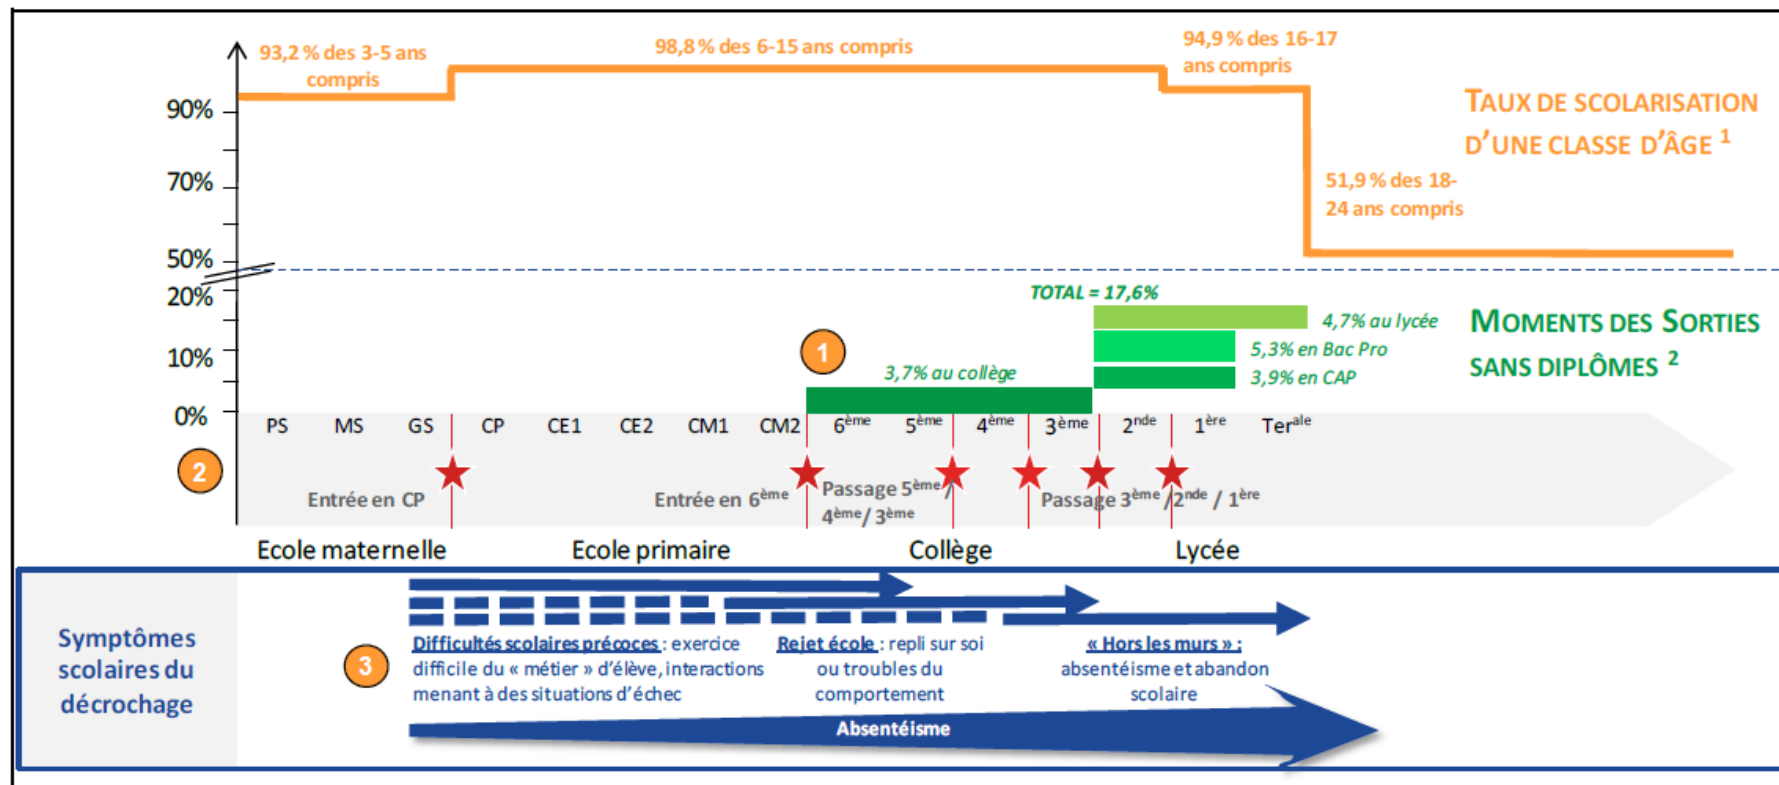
93,2 % des 3-5 ans compris

98,8 % des 6-15 ans compris

94,9 % des 16-17 ans compris

TAUX DE SCOLARISATION D'UNE CLASSE D'ÂGE $^1$

51,9 % des 18-24 ans compris

90%

70%

50%

20%

10%

0%

TOTAL = 17,6%

4,7% au lycée

5,3% en Bac Pro

3,9% en CAP

MOMENTS DES SORTIES SANS DIPLÔMES $^2$

1

3,7% au collège

PS MS GS CP CE1 CE2 CM1 CM2 6$^{ème}$ 5$^{ème}$ 4$^{ème}$ 3$^{ème}$ 2$^{nde}$ 1$^{ère}$ Ter$^{ale}$

2

Entrée en CP

Entrée en 6$^{ème}$

Passage 5$^{ème}$ / 4$^{ème}$ / 3$^{ème}$

Passage 3$^{ème}$ / 2$^{nde}$ / 1$^{ère}$

Ecole maternelle

Ecole primaire

Collège

Lycée

Symptômes scolaires du décrochage

3

Difficultés scolaires précoces : exercice difficile du « métier » d'élève, interactions menant à des situations d'échec

Rejet école : repli sur soi ou troubles du comportement

« Hors les murs » : absentéisme et abandon scolaire

Absentéisme